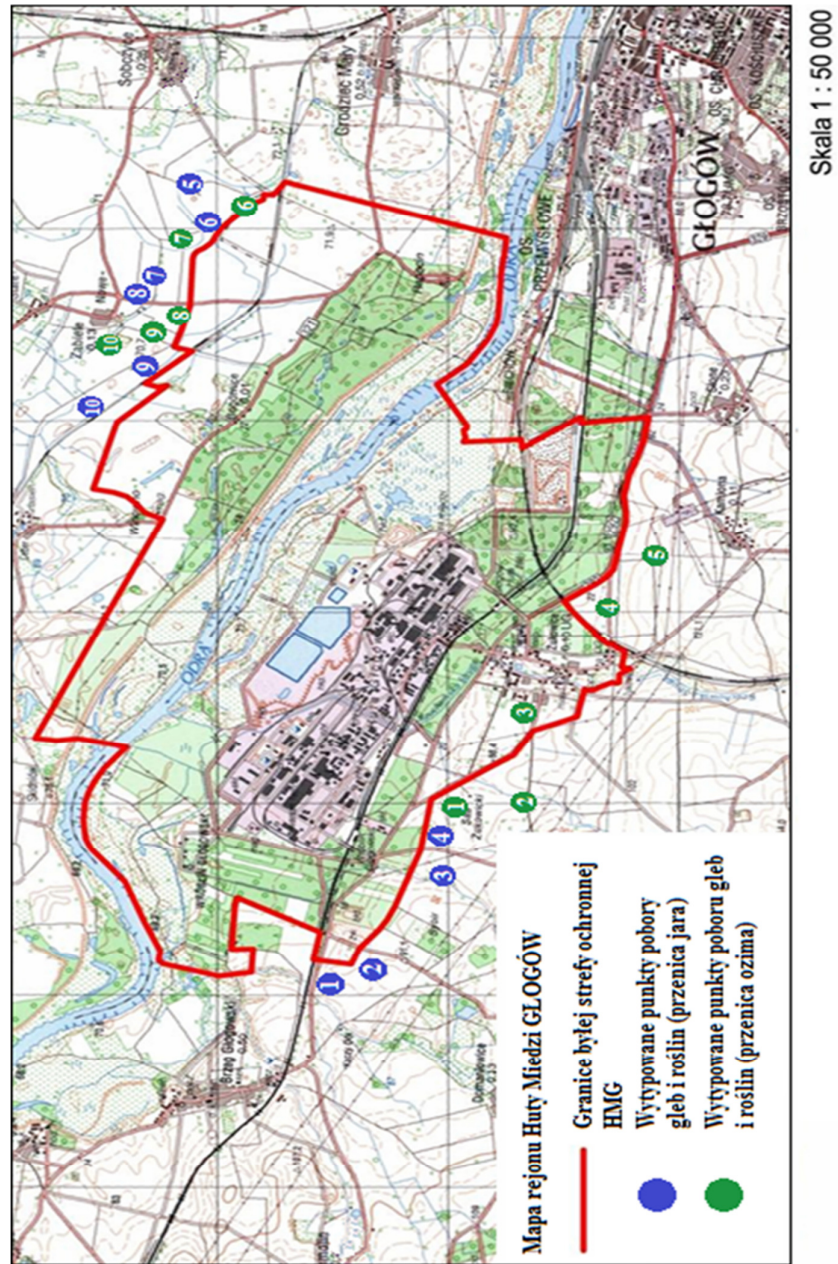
Mapa rejonu Huty Miedzi GŁOGÓW

Granice byłej strefy ochronnej HMG

Wytypowane punkty pobory gleb i roślin (przenica jara)

Wytypowane punkty poboru gleb i roślin (przenica ozima)

Skala 1 : 50 000

GŁOGÓW

ODRA

ODRA

OS. PRZEMYSŁOWE

Sobczyce

Grodziec Mały

Żabiele

Brzeg Głogowski

Domaszowice

1 2 3 4 5 6 7 8 9 10

1 2 3 4 5 6 7 8 9 10